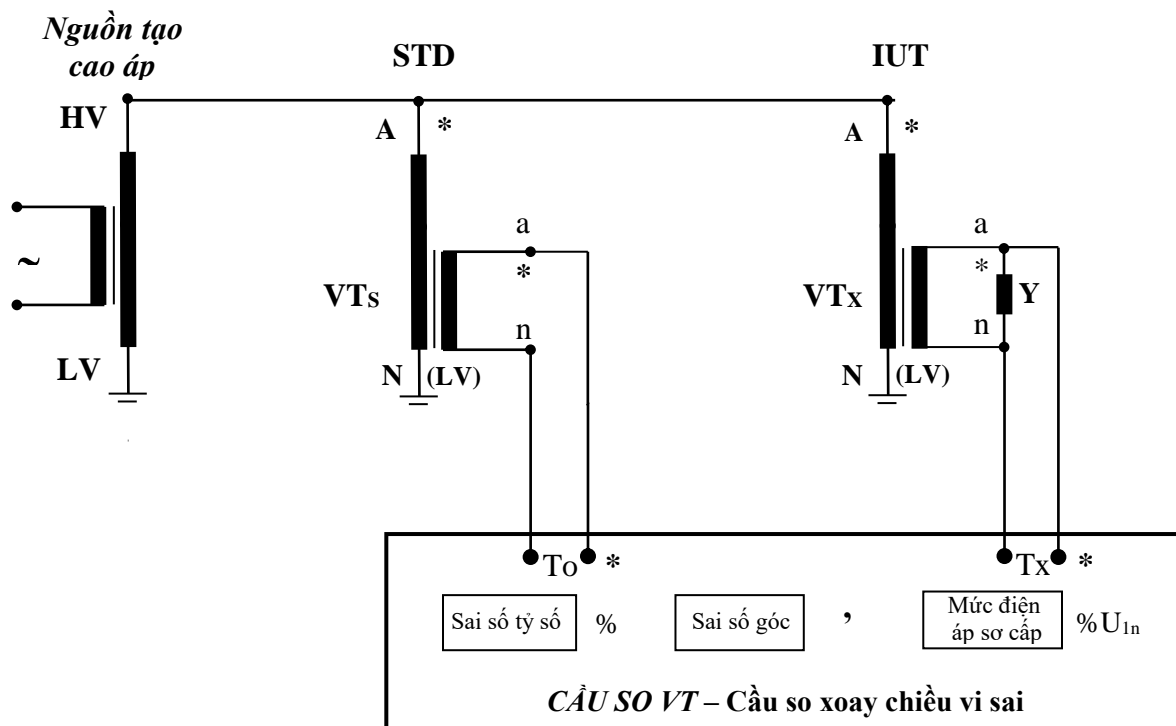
Nguồn tạo cao áp

STD

IUT

HV

A *

A *

~

a

*

n

VTs

a

*

Y

n

VTx

LV

N (LV)

N (LV)

To *

Tx *

Sai số tỷ số %

Sai số góc ,

Mức điện áp sơ cấp %$U_{1n}$

CẦU SO VT – Cầu so xoay chiều vi sai